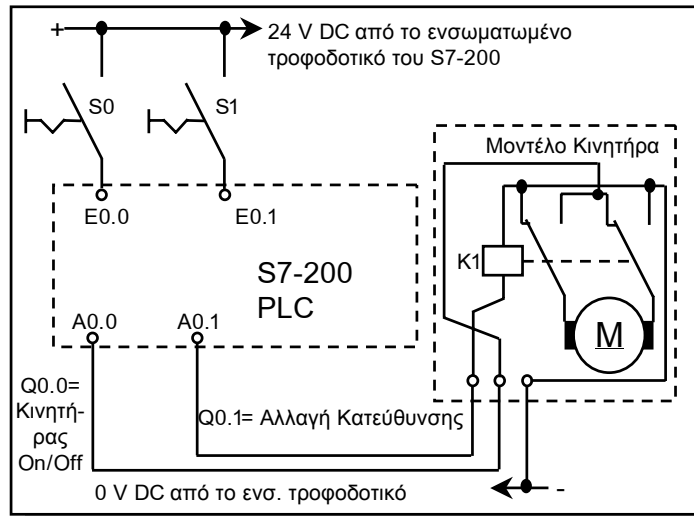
+

24 V DC από το ενσωματωμένο τροφοδοτικό του S7-200

S0

S1

Μοντέλο Κινητήρα

E0.0

E0.1

K1

S7-200
PLC

A0.0

A0.1

M

Q0.0= Κινητήρας On/Off

Q0.1= Αλλαγή Κατεύθυνσης

0 V DC από το ενσ. τροφοδοτικό

-